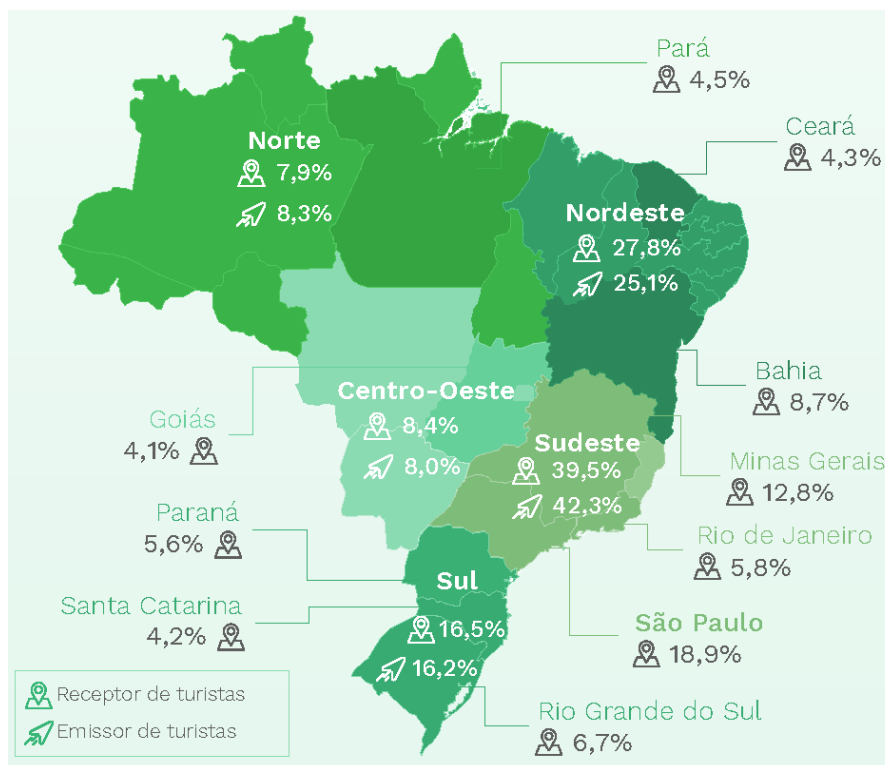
Pará
4,5%

Ceará
4,3%

Norte
7,9%
8,3%

Nordeste
27,8%
25,1%

Bahia
8,7%

Centro-Oeste
8,4%
8,0%

Goiás
4,1%

Sudeste
39,5%
42,3%

Minas Gerais
12,8%

Rio de Janeiro
5,8%

Paraná
5,6%

Sul
16,5%
16,2%

Santa Catarina
4,2%

São Paulo
18,9%

Rio Grande do Sul
6,7%

Receptor de turistas
Emissor de turistas